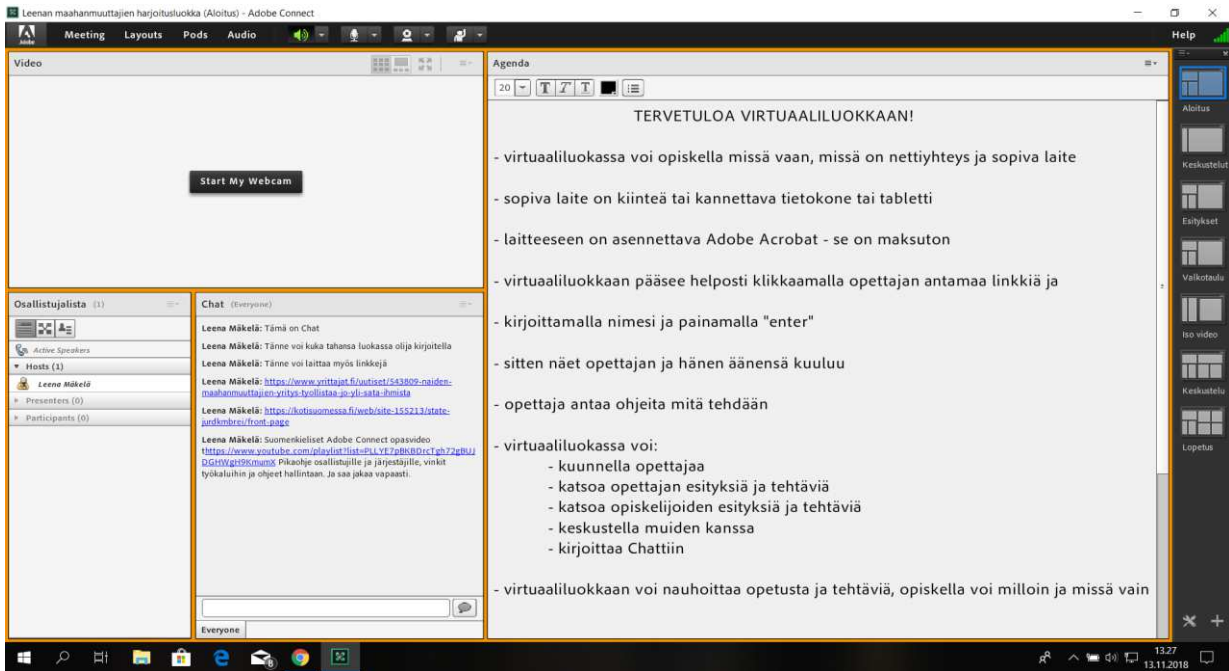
Leenan maahanmuuttajien harjoitusluokka (Aloitus) - Adobe Connect

Meeting Layouts Pods Audio

Help

Video

Start My Webcam

Osallistujalista (1)

Active Speakers
Hosts (1)
Leena Mäkelä
Presenters (0)
Participants (0)

Chat (Everyone)

Leena Mäkelä: Tämä on Chat
Leena Mäkelä: Tänne voi kuka tahansa luokassa olija kirjoitella
Leena Mäkelä: Tänne voi laittaa myös linkkejä
Leena Mäkelä: https://www.yrittajat.fi/uutiset/543809-najden-maahanmuuttajien-yritys-tyollistaa-jo-yli-sata-ihmista
Leena Mäkelä: https://kotisuomessa.fi/web/site-155213/state-jurdkmbres/front-page
Leena Mäkelä: Suomenkieliset Adobe Connect opasvideo thttps://www.youtube.com/playlist?list=PLLYE7pBKBDrcTgh72gBUJDGHWgH9KmumX Pikaohje osallistujille ja järjestäjille, vinkit työkaluihin ja ohjeet hallintaan. Ja saa jakaa vapaasti.

Everyone

Agenda

20

TERVETULOA VIRTUAALILUOKKAAN!

- virtuaaliluokassa voi opiskella missä vaan, missä on nettiyhteys ja sopiva laite

- sopiva laite on kiinteä tai kannettava tietokone tai tabletti

- laitteeseen on asennettava Adobe Acrobat - se on maksuton

- virtuaaliluokkaan pääsee helposti klikkaamalla opettajan antamaa linkkiä ja

- kirjoittamalla nimesi ja painamalla "enter"

- sitten näet opettajan ja hänen äänensä kuuluu

- opettaja antaa ohjeita mitä tehdään

- virtuaaliluokassa voi:
- kuunnella opettajaa
- katsoa opettajan esityksiä ja tehtäviä
- katsoa opiskelijoiden esityksiä ja tehtäviä
- keskustella muiden kanssa
- kirjoittaa Chattiin

- virtuaaliluokkaan voi nauhoittaa opetusta ja tehtäviä, opiskella voi milloin ja missä vain

Aloitus
Keskustelut
Esitykset
Valkotaulu
Iso video
Keskustelu
Lopetus

13.27
13.11.2018